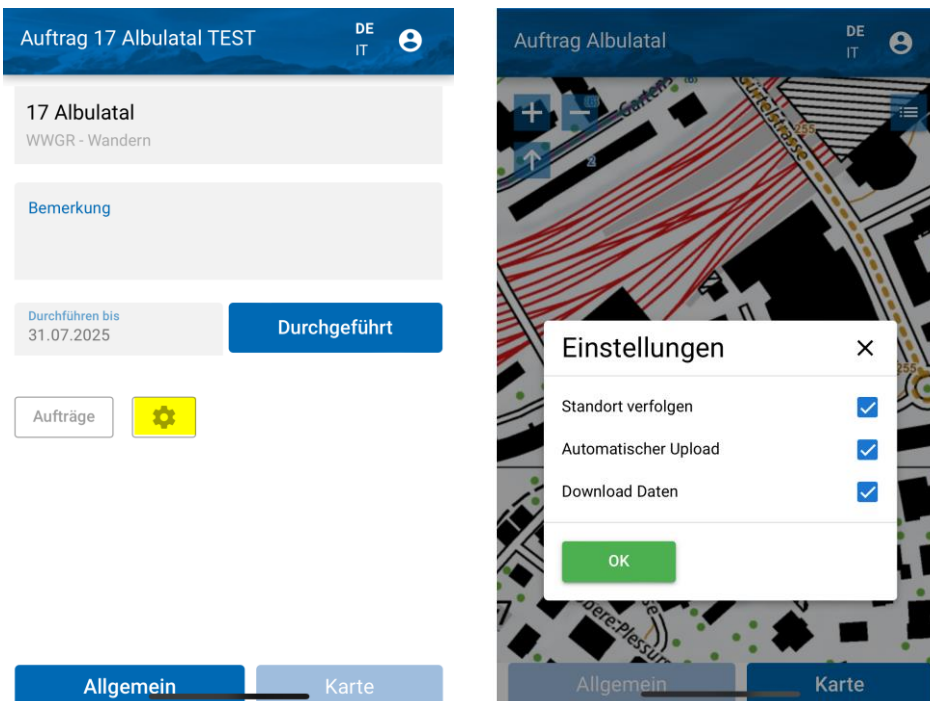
Auftrag 17 Albulatal TEST

DE
IT

17 Albulatal
WWGR - Wandern

Bemerkung

Durchführen bis
31.07.2025

Durchgeführt

Aufträge

Allgemein

Karte

Auftrag Albulatal

DE
IT

Gartenstrasse

Gürtelstrasse

255

2

Einstellungen

Standort verfolgen

Automatischer Upload

Download Daten

OK

Obere Plessur

Allgemein

Karte